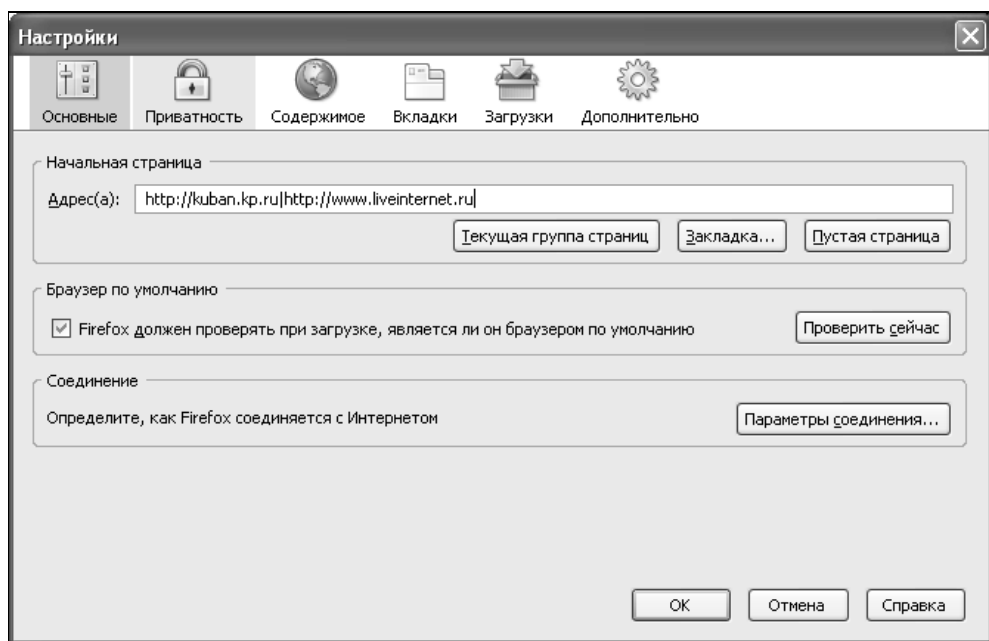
Настройки

Основные Приватность Содержимое Вкладки Загрузки Дополнительно

Начальная страница

Адрес(а): http://kuban.kp.ru|http://www.liveinternet.ru

Текущая группа страниц Закладка... Пустая страница

Браузер по умолчанию

Firefox должен проверять при загрузке, является ли он браузером по умолчанию

Проверить сейчас

Соединение

Определите, как Firefox соединяется с Интернетом

Параметры соединения...

OK Отмена Справка